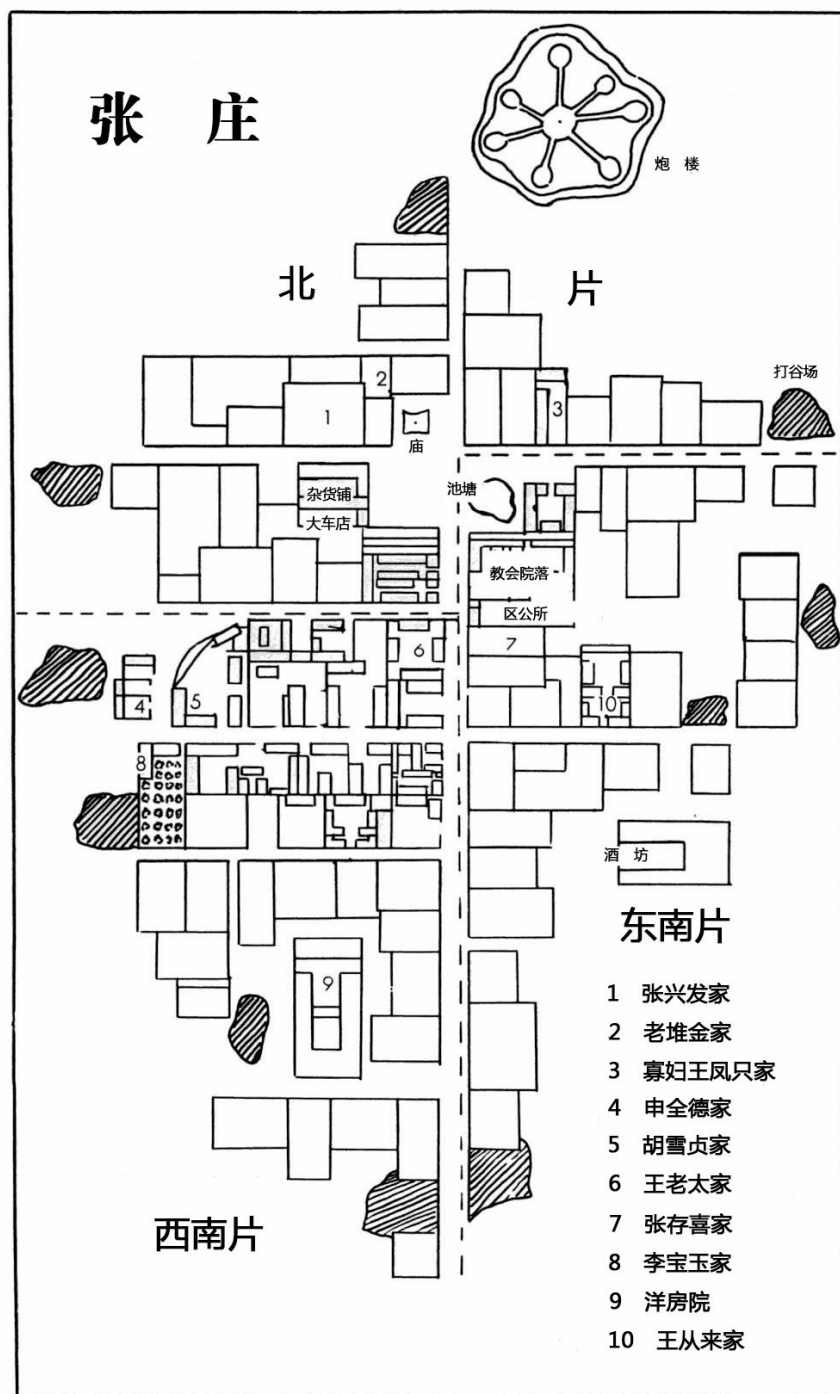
张 庄

炮 楼

北 片

打谷场

2

1

3

庙

杂货铺

大车店

池塘

教会院落

区公所

6

7

4

5

10

8

酒 坊

9

东南片

西南片

1 张兴发家
2 老堆金家
3 寡妇王凤只家
4 申全德家
5 胡雪贞家
6 王老太家
7 张存喜家
8 李宝玉家
9 洋房院
10 王从来家